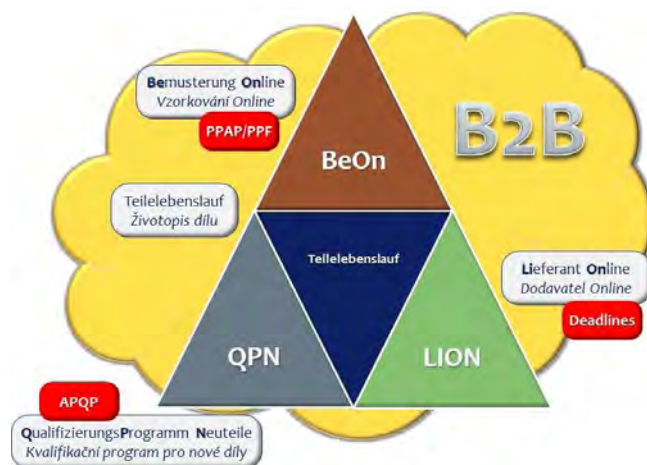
Bemusterung Online
Vzorkování Online

PPAP/PPF

B2B

BeOn

Teilelebenslauf
Životopis dílu

Teilelebenslauf

Lieferant Online
Dodavatel Online

Deadlines

QPN

LION

APQP

QualifizierungsProgramm Neuteile
Kvalifikační program pro nové díly